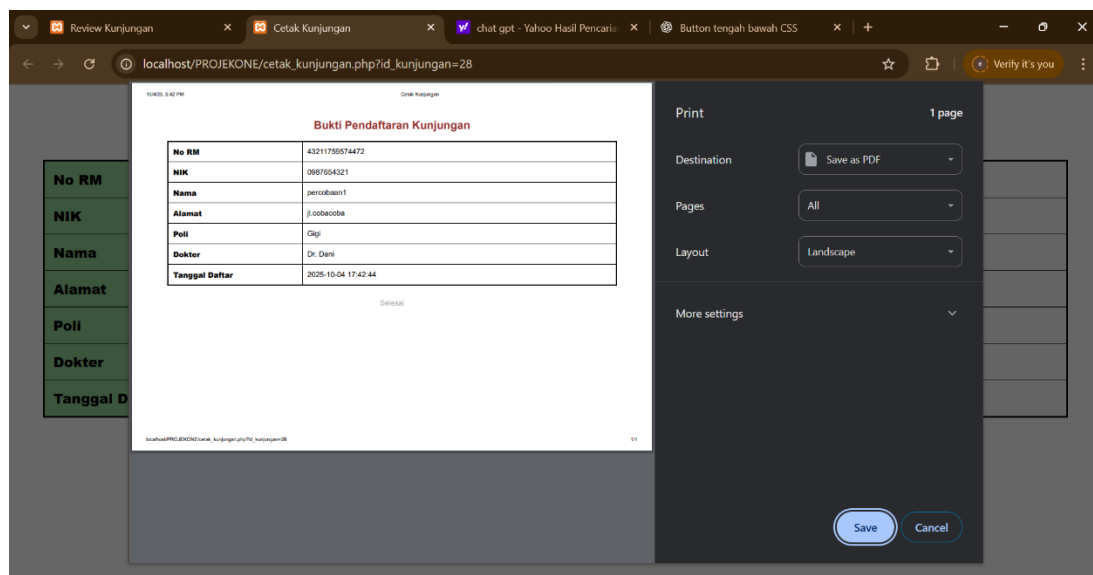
Review Kunjungan ×
Cetak Kunjungan ×
chat gpt - Yahoo Hasil Pencaria ×
Button tengah bawah CSS ×
+

localhost/PROJEKONE/cetak_kunjungan.php?id_kunjungan=28

Verify it's you

10/4/25, 5:42 PM
Cetak Kunjungan

Bukti Pendaftaran Kunjungan

| No RM | 43211759574472 |
|---|---|
| NIK | 0987654321 |
| Nama | percobaan1 |
| Alamat | jl.cobacoba |
| Poli | Gigi |
| Dokter | Dr. Dani |
| Tanggal Daftar | 2025-10-04 17:42:44 |

Selesai

localhost/PROJEKONE/cetak_kunjungan.php?id_kunjungan=28
1/1

No RM
NIK
Nama
Alamat
Poli
Dokter
Tanggal D

Print
1 page
Destination
Save as PDF
Pages
All
Layout
Landscape
More settings
Save
Cancel